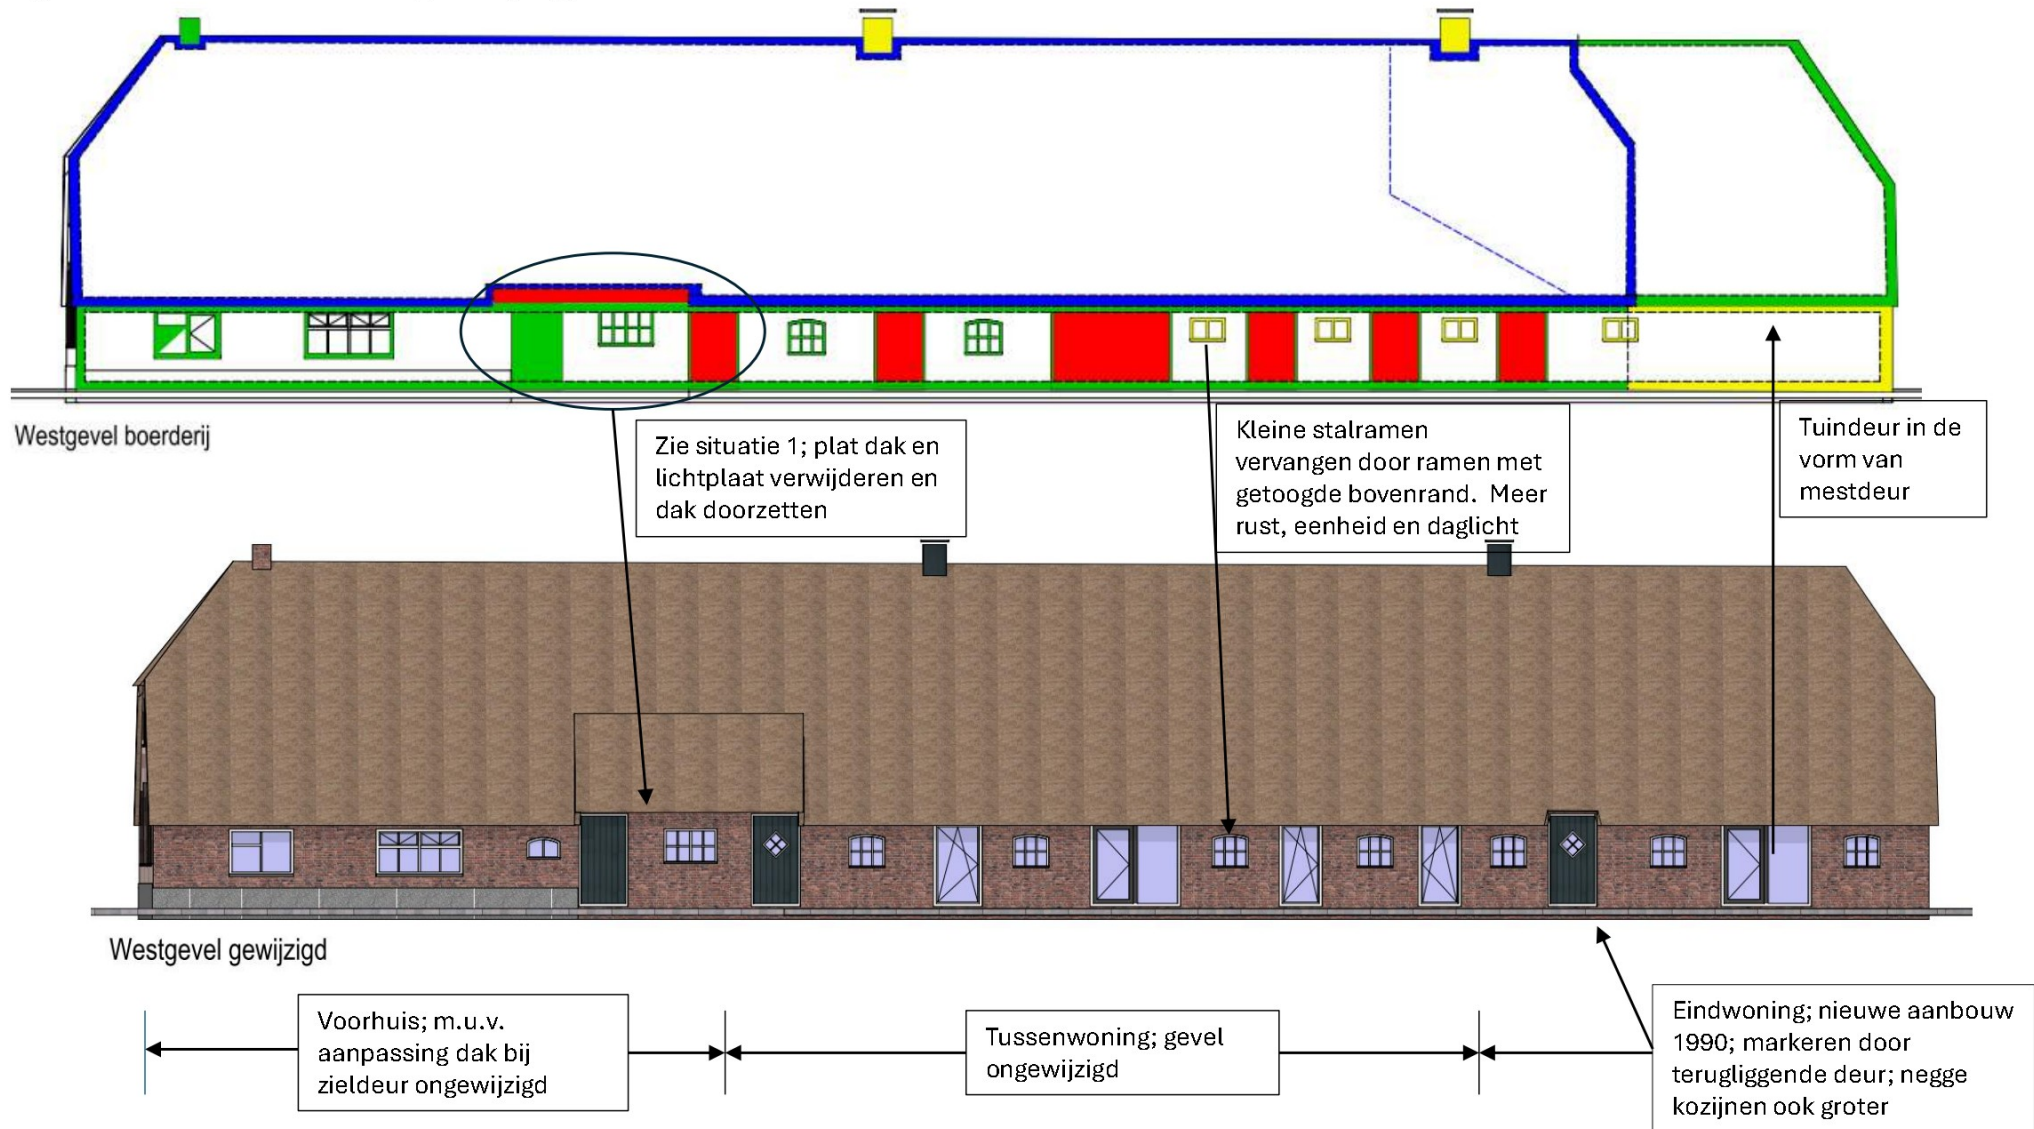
Westgevel boerderij

Zie situatie 1; plat dak en lichtplaat verwijderen en dak doorzetten

Kleine stalramen vervangen door ramen met getoogde bovenrand. Meer rust, eenheid en daglicht

Tuindeur in de vorm van mestdeur

Westgevel gewijzigd

Voorhuis; m.u.v. aanpassing dak bij zieldeur ongewijzigd

Tussenwoning; gevel ongewijzigd

Eindwoning; nieuwe aanbouw 1990; markeren door terugliggende deur; negge kozijnen ook groter